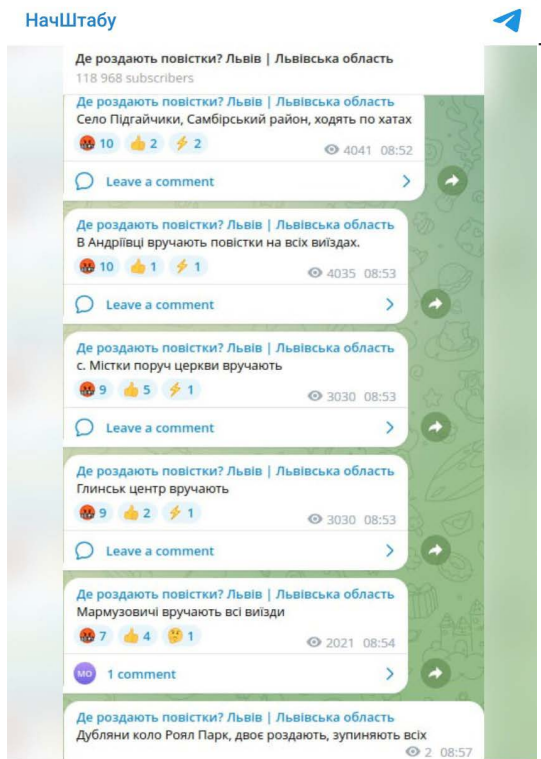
НачШтабу

Де роздають повістки? Львів | Львівська область
118 968 subscribers

Де роздають повістки? Львів | Львівська область
Село Підгайчики, Самбірський район, ходять по хатах
🤬 10 👍 2 ⚡ 2 4041 08:52
Leave a comment

Де роздають повістки? Львів | Львівська область
В Андріївці вручають повістки на всіх виїздах.
🤬 10 👍 1 ⚡ 1 4035 08:53
Leave a comment

Де роздають повістки? Львів | Львівська область
с. Містки поруч церкви вручають
🤬 9 👍 5 ⚡ 1 3030 08:53
Leave a comment

Де роздають повістки? Львів | Львівська область
Глинськ центр вручають
🤬 9 👍 2 ⚡ 1 3030 08:53
Leave a comment

Де роздають повістки? Львів | Львівська область
Мармузовичі вручають всі виїзди
🤬 7 👍 4 🤔 1 2021 08:54
MO 1 comment

Де роздають повістки? Львів | Львівська область
Дубляни коло Роял Парк, двоє роздають, зупиняють всіх
2 08:57